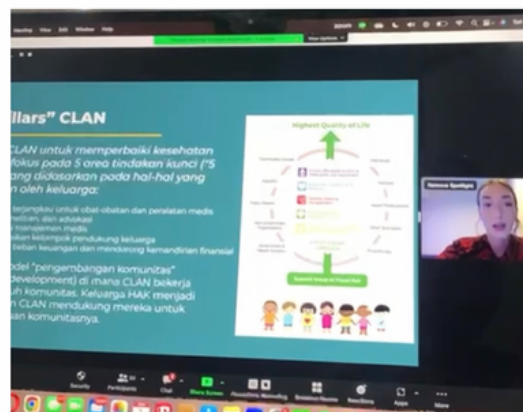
Meeting View Edit Window Help

View Options

llars" CLAN

CLAN untuk memperbaiki kesehatan fokus pada 5 area tindakan kunci ("5 ang didasarkan pada hal-hal yang n oleh keluarga:

terjangkau untuk obat-obatan dan peralatan medis elitian, dan advokasi manajemen medis kan kelompok pendukung keluarga beban keuangan dan mendorong kemandirian finansial

odel "pengembangan komunitas" development) di mana CLAN bekerja uh komunitas. Keluarga HAK menjadi n CLAN mendukung mereka untuk san komunitasnya.

Highest Quality of Life

Support Group at Focal Hub

Vanessa Spotlight

Security Participants Chat Share Screen Pause/Stop Recording Breakout Rooms Reactions Apps More